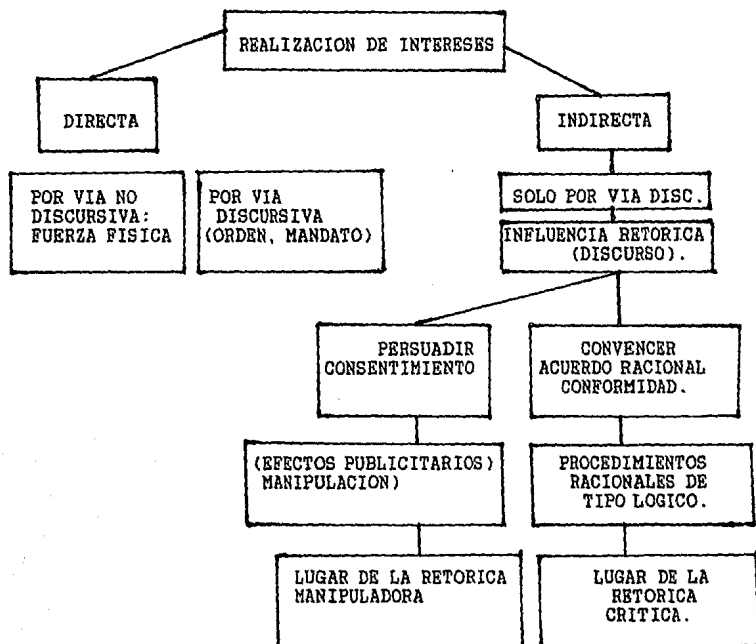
REALIZACION DE INTERESES

DIRECTA

INDIRECTA

POR VIA NO DISCURSIVA: FUERZA FISICA

POR VIA DISCURSIVA (ORDEN, MANDATO)

SOLO POR VIA DISC.

INFLUENCIA RETORICA (DISCURSO).

PERSUADIR CONSENTIMIENTO

CONVENCER ACUERDO RACIONAL CONFORMIDAD.

(EFECTOS PUBLICITARIOS) MANIPULACION)

PROCEDIMIENTOS RACIONALES DE TIPO LOGICO.

LUGAR DE LA RETORICA MANIPULADORA

LUGAR DE LA RETORICA CRITICA.